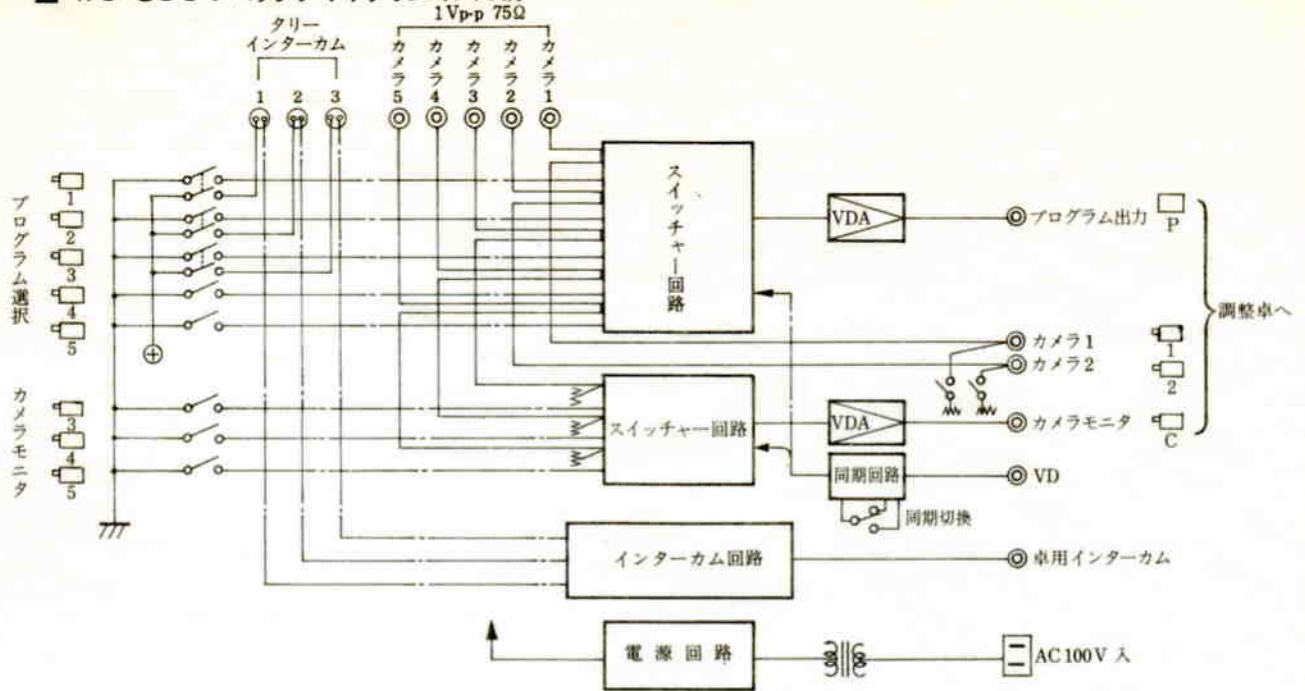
1 Vp-p 75Ω

タリー
インターカム

1 2 3

カメラ5 カメラ4 カメラ3 カメラ2 カメラ1

プログラム選択
1
2
3
4
5

スイッチャー回路

VDA

プログラム出力 P

調整卓へ

カメラ1
カメラ2

1
2

カメラモニタ
3
4
5

スイッチャー回路

VDA

カメラモニタ C

同期回路

VD

同期切換

インターカム回路

卓用インターカム

電 源 回 路

AC 100 V 入